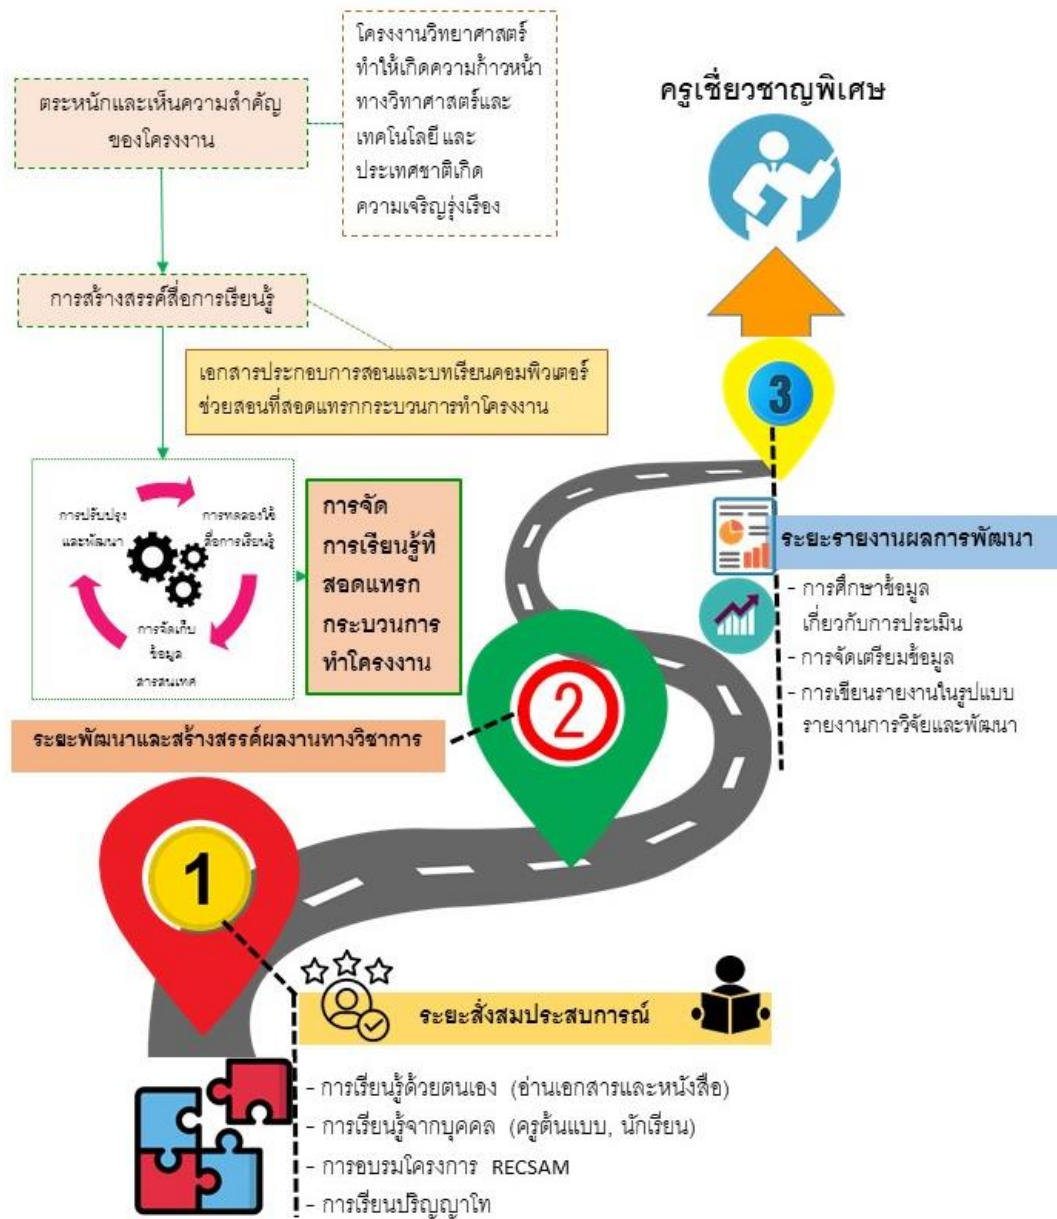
ตระหนักและเห็นความสำคัญของโครงงาน

โครงงานวิทยาศาสตร์ทำให้เกิดความก้าวหน้าทางวิทยาศาสตร์และเทคโนโลยี และประเทศชาติเกิดความเจริญรุ่งเรือง

ครูเชี่ยวชาญพิเศษ

การสร้างสรรค์สื่อการเรียนรู้

เอกสารประกอบการสอนและบทเรียนคอมพิวเตอร์ช่วยสอนที่สอดแทรกกระบวนการทำโครงงาน

3

การปรับปรุงและพัฒนา

การทดลองใช้สื่อการเรียนรู้

การจัดเก็บข้อมูลสารสนเทศ

การจัดการเรียนรู้ที่สอดแทรกกระบวนการทำโครงงาน

ระยะรายงานผลการพัฒนา

- การศึกษาข้อมูลเกี่ยวกับการประเมิน
- การจัดเตรียมข้อมูล
- การเขียนรายงานในรูปแบบรายงานการวิจัยและพัฒนา

2

ระยะพัฒนาและสร้างสรรค์ผลงานทางวิชาการ

1

ระยะสั่งสมประสบการณ์

- การเรียนรู้ด้วยตนเอง (อ่านเอกสารและหนังสือ)
- การเรียนรู้จากบุคคล (ครูต้นแบบ, นักเรียน)
- การอบรมโครงการ RECSAM
- การเรียนปริญญาโท